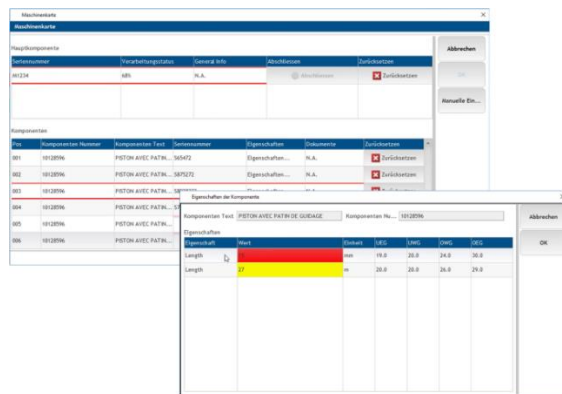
Maschinenkarte
Maschinenkarte

Hauptkomponente

| Seriennummer | Verarbeitungsstatus | General Info | Abschließen | Zurücksetzen |
|---|---|---|---|---|
| 001234 | 68% | N.A. | Abschliessen | Zurücksetzen |

Abbrechen
OK
Manuelle Ein...

Komponenten

| Pos | Komponenten Nummer | Komponenten Text | Seriennummer | Eigenschaften | Dokumente | Zurücksetzen |
|---|---|---|---|---|---|---|
| 001 | 10128596 | PISTON AVEC PATIN... | 565472 | Eigenschaften... | N.A. | Zurücksetzen |
| 002 | 10128596 | PISTON AVEC PATIN... | 5875272 | Eigenschaften... | N.A. | Zurücksetzen |
| 003 | 10128596 | PISTON AVEC PATIN... | 58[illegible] | Eigenschaften... | | Zurücksetzen |
| 004 | 10128596 | PISTON AVEC PATIN... | | | | |
| 005 | 10128596 | PISTON AVEC PATIN... | | | | |
| 006 | 10128596 | PISTON AVEC PATIN... | | | | |

Eigenschaften der Komponente

Komponenten Text PISTON AVEC PATIN DE GUIDAGE Komponenten Nu... 10128596

Abbrechen
OK

Eigenschaften

| Eigenschaft | Wert | Einheit | UEG | UWG | OWG | OEG |
|---|---|---|---|---|---|---|
| Length | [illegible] | mm | 19.0 | 20.0 | 24.0 | 30.0 |
| Length | 27 | m | 20.0 | 20.0 | 26.0 | 29.0 |